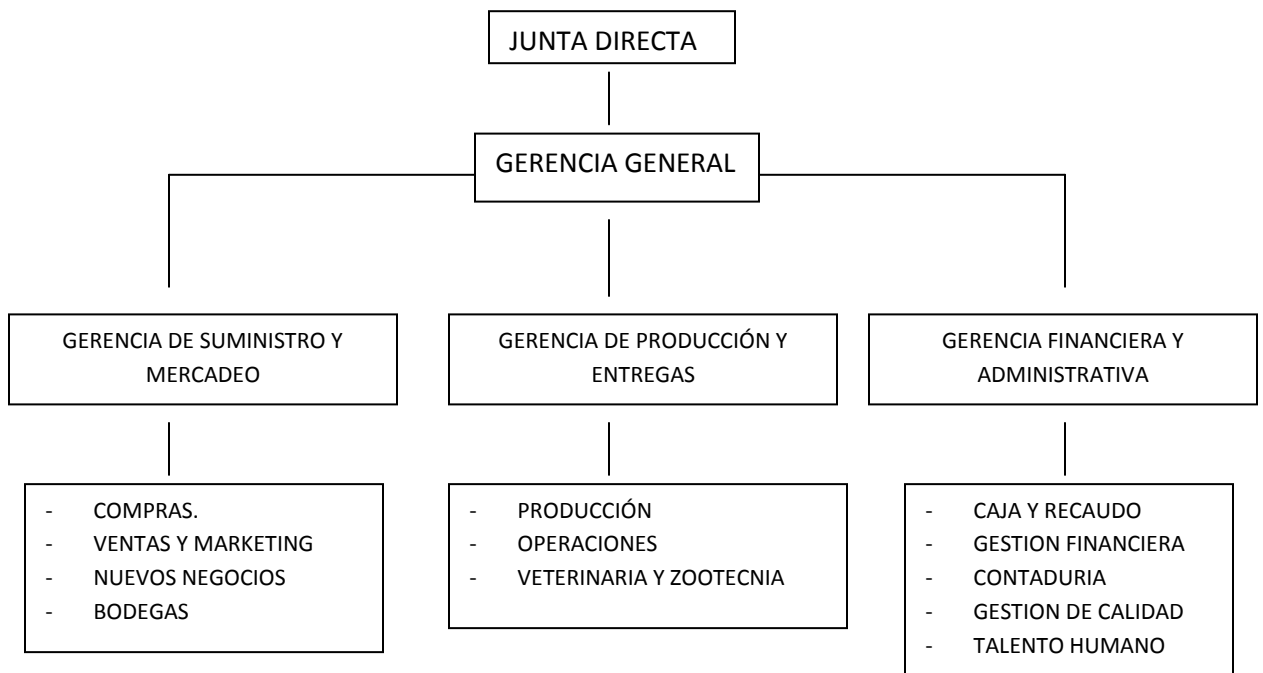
JUNTA DIRECTA

GERENCIA GENERAL

GERENCIA DE SUMINISTRO Y MERCADEO

- COMPRAS.
- VENTAS Y MARKETING
- NUEVOS NEGOCIOS
- BODEGAS

GERENCIA DE PRODUCCIÓN Y ENTREGAS

- PRODUCCIÓN
- OPERACIONES
- VETERINARIA Y ZOOTECNIA

GERENCIA FINANCIERA Y ADMINISTRATIVA

- CAJA Y RECAUDO
- GESTION FINANCIERA
- CONTADURIA
- GESTION DE CALIDAD
- TALENTO HUMANO